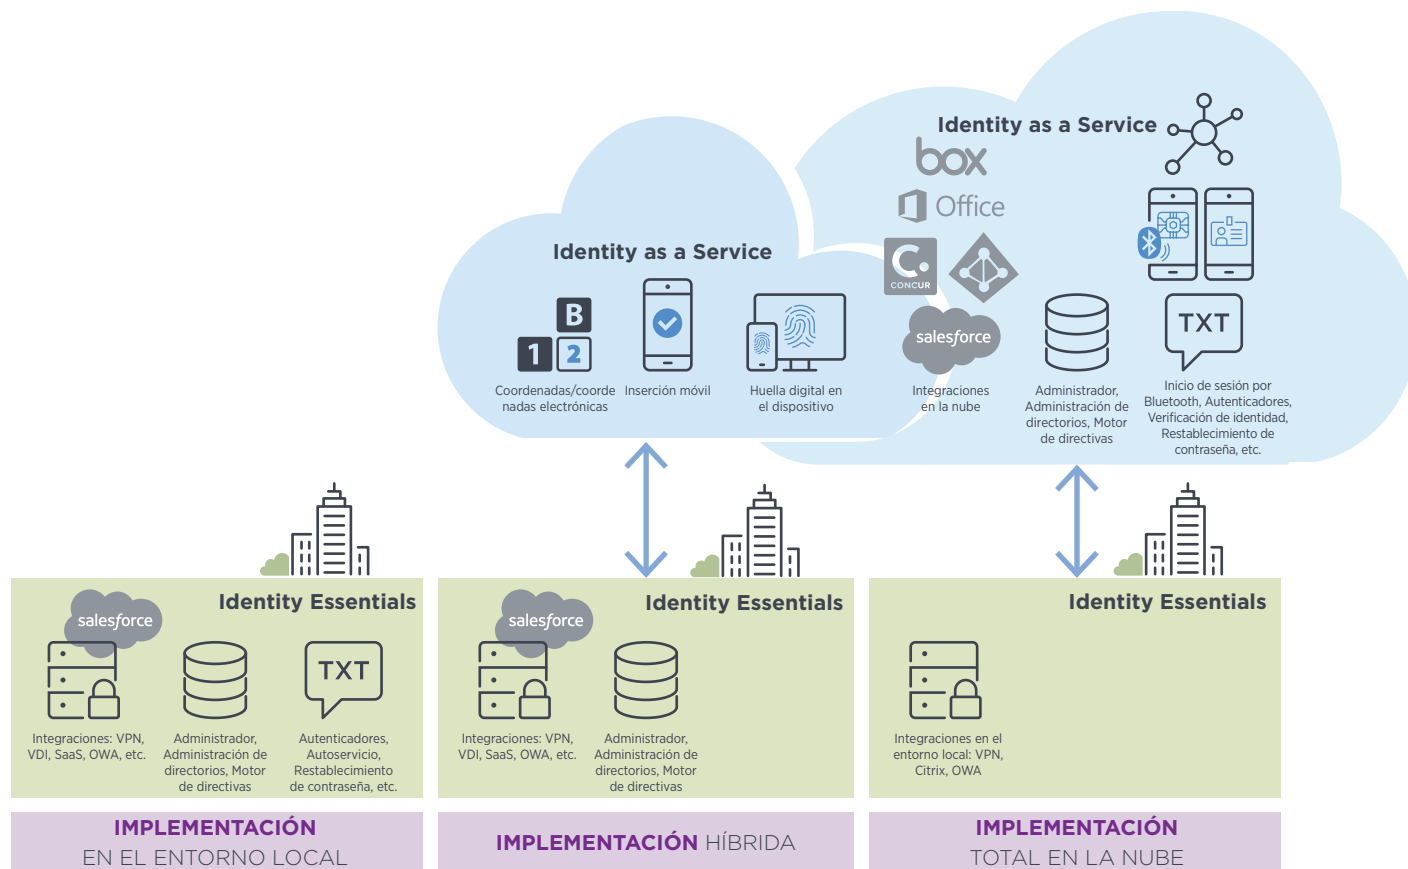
Identity as a Service

box

Office

CONCUR

salesforce

Integraciones en la nube

Administrador, Administración de directorios, Motor de directivas

TXT

Inicio de sesión por Bluetooth, Autenticadores, Verificación de identidad, Restablecimiento de contraseña, etc.

Identity as a Service

B

1 2

Coordenadas/coordenadas electrónicas

Inserción móvil

Huella digital en el dispositivo

salesforce

Identity Essentials

Integraciones: VPN, VDI, SaaS, OWA, etc.

Administrador, Administración de directorios, Motor de directivas

TXT

Autenticadores, Autoservicio, Restablecimiento de contraseña, etc.

IMPLEMENTACIÓN EN EL ENTORNO LOCAL

salesforce

Identity Essentials

Integraciones: VPN, VDI, SaaS, OWA, etc.

Administrador, Administración de directorios, Motor de directivas

IMPLEMENTACIÓN HÍBRIDA

Identity Essentials

Integraciones en el entorno local: VPN, Citrix, OWA

IMPLEMENTACIÓN TOTAL EN LA NUBE